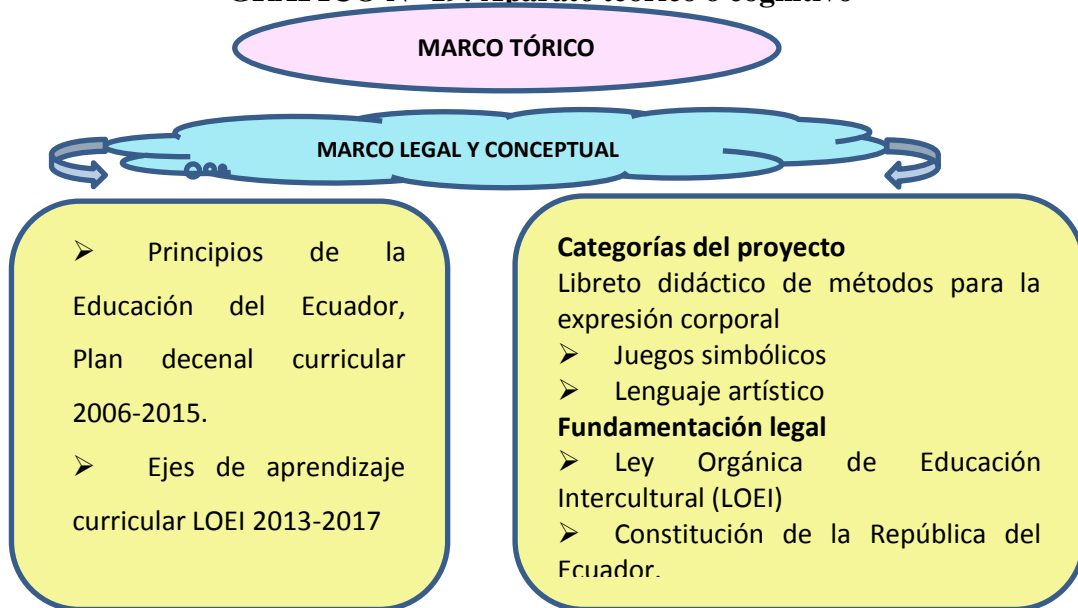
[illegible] Aparato teórico o cognitivo

MARCO TÓRICO

MARCO LEGAL Y CONCEPTUAL

➢ Principios de la Educación del Ecuador, Plan decenal curricular 2006-2015.

➢ Ejes de aprendizaje curricular LOEI 2013-2017

**Categorías del proyecto**
Libreto didáctico de métodos para la expresión corporal
➢ Juegos simbólicos
➢ Lenguaje artístico
**Fundamentación legal**
➢ Ley Orgánica de Educación Intercultural (LOEI)
➢ Constitución de la República del Ecuador.